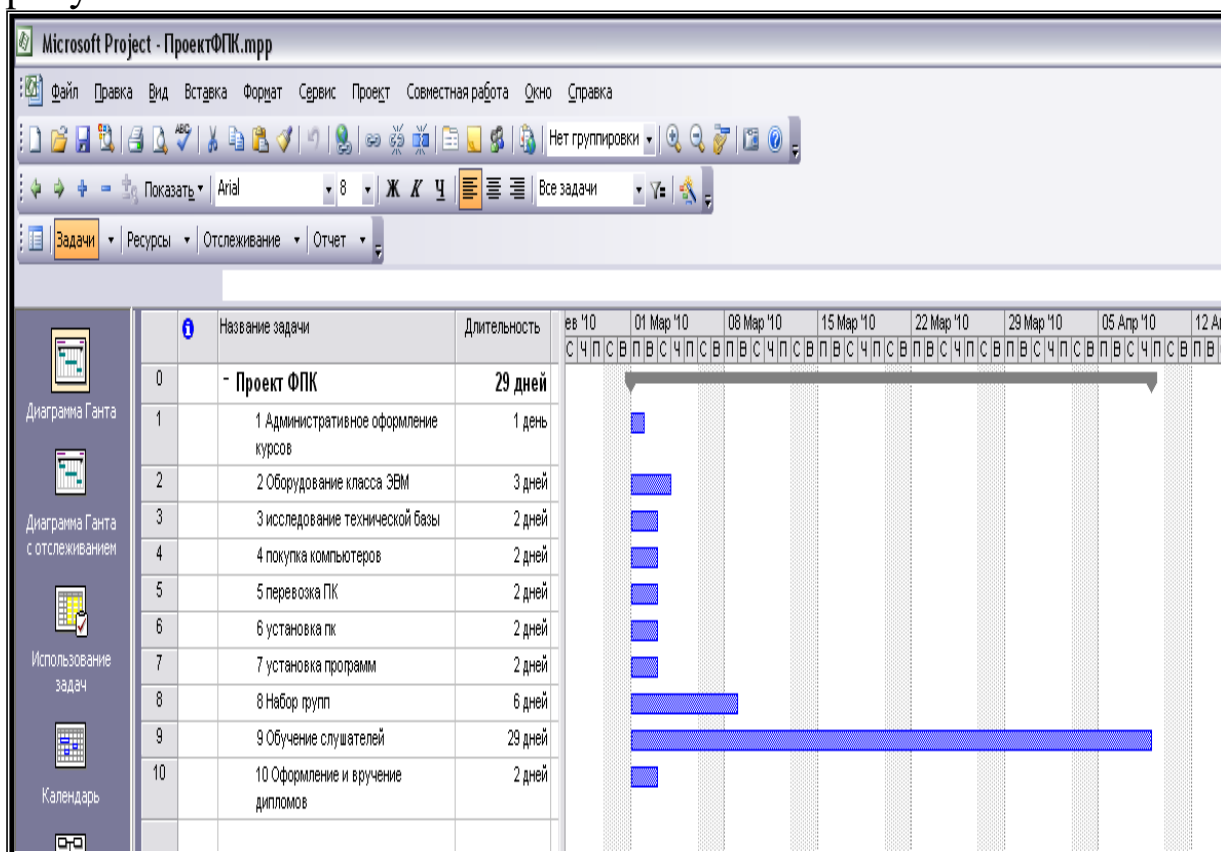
Microsoft Project - ПроектФПК.mpp

Файл Правка Вид Вставка Формат Сервис Проект Совместная работа Окно Справка

Нет группировки

Показать Arial 8 Ж К Ч Все задачи

Задачи Ресурсы Отслеживание Отчет

Диаграмма Ганта

Диаграмма Ганта с отслеживанием

Использование задач

Календарь

| | | Название задачи | Длительность |
|---|---|---|---|
| 0 | | - Проект ФПК | 29 дней |
| 1 | | 1 Административное оформление курсов | 1 день |
| 2 | | 2 Оборудование класса ЭВМ | 3 дней |
| 3 | | 3 исследование технической базы | 2 дней |
| 4 | | 4 покупка компьютеров | 2 дней |
| 5 | | 5 перевозка ПК | 2 дней |
| 6 | | 6 установка пк | 2 дней |
| 7 | | 7 установка программ | 2 дней |
| 8 | | 8 Набор групп | 6 дней |
| 9 | | 9 Обучение слушателей | 29 дней |
| 10 | | 10 Оформление и вручение дипломов | 2 дней |

ев '10 01 Мар '10 08 Мар '10 15 Мар '10 22 Мар '10 29 Мар '10 05 Апр '10 12 А

С Ч П С В П В С Ч П С В П В С Ч П С В П В С Ч П С В П В С Ч П С В П В С Ч П С В П В С Ч П С В П В